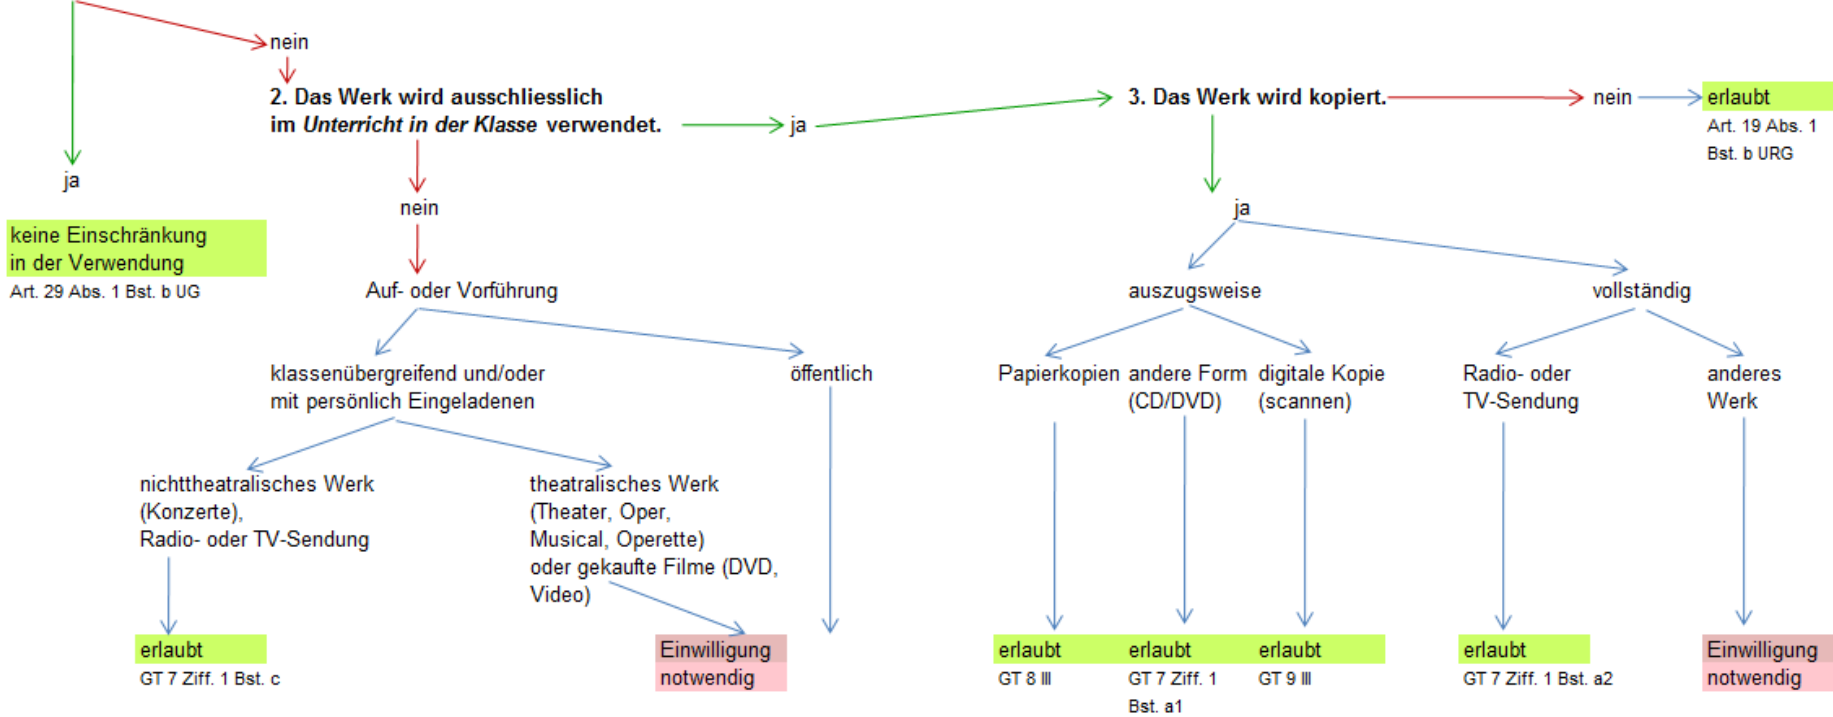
nein

2. Das Werk wird ausschliesslich im *Unterricht in der Klasse* verwendet.

ja

3. Das Werk wird kopiert.

nein

erlaubt
Art. 19 Abs. 1 Bst. b URG

ja

keine Einschränkung in der Verwendung
Art. 29 Abs. 1 Bst. b UG

nein

ja

Auf- oder Vorführung

auszugsweise

vollständig

klassenübergreifend und/oder mit persönlich Eingeladenen

öffentlich

Papierkopien

andere Form (CD/DVD)

digitale Kopie (scannen)

Radio- oder TV-Sendung

anderes Werk

nichttheatralisches Werk (Konzerte), Radio- oder TV-Sendung

theatralisches Werk (Theater, Oper, Musical, Operette) oder gekaufte Filme (DVD, Video)

erlaubt
GT 7 Ziff. 1 Bst. c

Einwilligung notwendig

erlaubt
GT 8 III

erlaubt
GT 7 Ziff. 1 Bst. a1

erlaubt
GT 9 III

erlaubt
GT 7 Ziff. 1 Bst. a2

Einwilligung notwendig